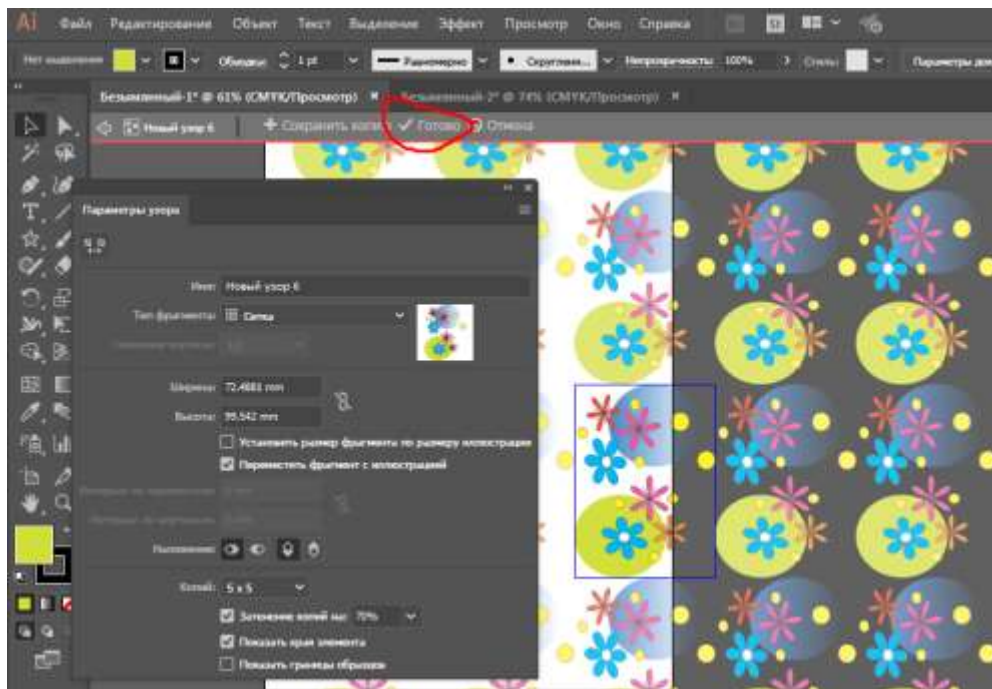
Ai Файл Редактирование Объект Текст Выделение Эффект Просмотр Окно Справка

Нет выделения Обводка: 1 pt Равномерно Скругленн... Непрозрачность: 100% Стиль: Параметры док

Безымянный-1* @ 61% (CMYK/Просмотр) × Безымянный-2* @ 74% (CMYK/Просмотр) ×

Новый узор 6 + Сохранить копию ✓ Готово Отмена

Параметры узора

Имя: Новый узор 6

Тип фрагмента: Сетка

Ширина: 72,4681 mm

Высота: 95,542 mm

Установить размер фрагмента по размеру иллюстрации

Переместить фрагмент с иллюстрацией

Наложение:

Копий: 5 x 5

Затемнение копий на: 70%

Показать края элемента

Показать границы образцов